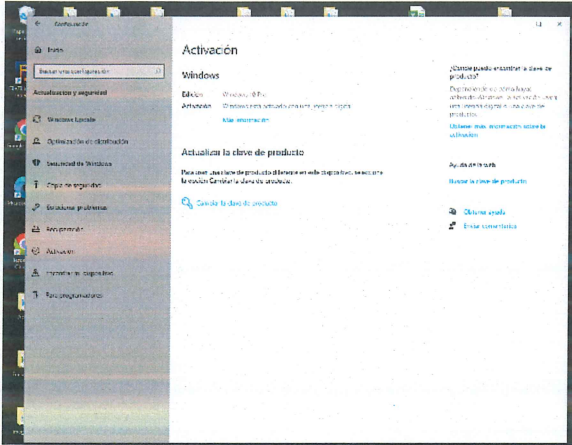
← Configuración

Inicio

Buscar una configuración

Actualización y seguridad

Windows Update

Optimización de distribución

Seguridad de Windows

Copia de seguridad

Solucionar problemas

Recuperación

Activación

Encontrar mi dispositivo

Para programadores

Activación

Windows

Edición Windows 10 Pro

Activación Windows está activado con una licencia digital

Más información

Actualizar la clave de producto

Para usar una clave de producto diferente en este dispositivo, selecciona la opción Cambiar la clave de producto.

Cambiar la clave de producto

¿Dónde puedo encontrar la clave de producto?

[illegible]

Obtener más información sobre la activación

Ayuda de la web

Buscar la clave de producto

Obtener ayuda

Enviar comentarios